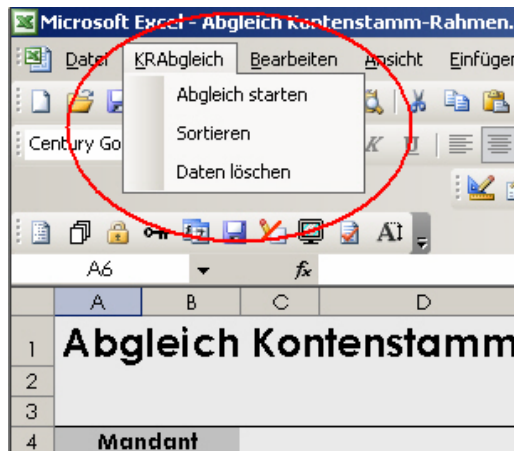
Microsoft Excel - Abgleich Kontenstamm-Rahmen.

Datei KRAbgleich Bearbeiten Ansicht Einfüger

Abgleich starten

Sortieren

Daten löschen

Century Go

A6

$f_x$

| | A | B | C | D |
|---|---|---|---|---|
| 1 | Abgleich Kontenstamm | | | |
| 2 | | | | |
| 3 | | | | |
| 4 | Mandant | | | |